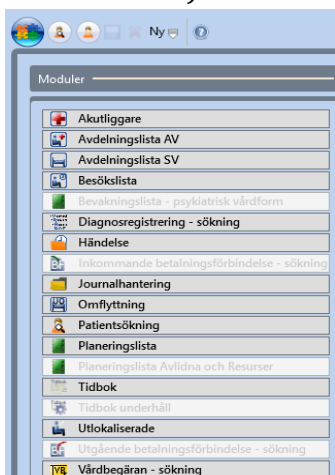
Ny

Moduler

Akutliggare
Avdelningslista AV
Avdelningslista SV
Besökslista
Bevakningslista - psykiatrisk vårdform
Diagnosregistrering - sökning
Händelse
Inkommande betalningsförbindelse - sökning
Journalhantering
Omflyttning
Patientsökning
Planeringslista
Planeringslista Avlidna och Resurser
Tidbok
Tidbok underhåll
Utlokaliserade
Utgående betalningsförbindelse - sökning
VB Vårdbegäran - sökning